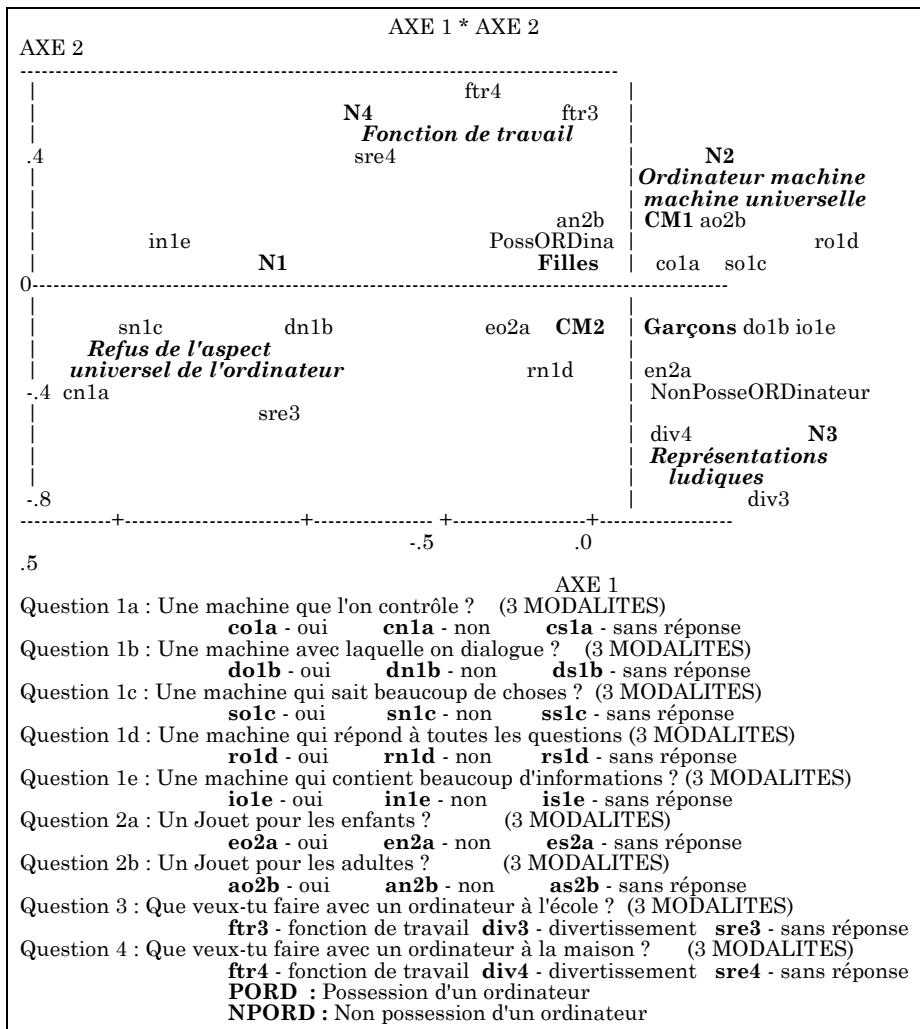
AXE 1 * AXE 2
AXE 2

ftr4
N4 ftr3
*Fonction de travail*
.4 sre4 N2
*Ordinateur machine machine universelle*
an2b CM1 ao2b
in1e PossORDina ro1d
N1 Filles co1a so1c
0
sn1c dn1b eo2a CM2 Garçons do1b io1e
*Refus de l'aspect universel de l'ordinateur* rn1d en2a
-.4 cn1a NonPosseORDinateur
sre3
div4 N3
*Représentations ludiques*
-.8 div3

-.5 .0
.5
AXE 1

Question 1a : Une machine que l'on contrôle ? (3 MODALITES)
**co1a** - oui **cn1a** - non **cs1a** - sans réponse
Question 1b : Une machine avec laquelle on dialogue ? (3 MODALITES)
**do1b** - oui **dn1b** - non **ds1b** - sans réponse
Question 1c : Une machine qui sait beaucoup de choses ? (3 MODALITES)
**so1c** - oui **sn1c** - non **ss1c** - sans réponse
Question 1d : Une machine qui répond à toutes les questions (3 MODALITES)
**ro1d** - oui **rn1d** - non **rs1d** - sans réponse
Question 1e : Une machine qui contient beaucoup d'informations ? (3 MODALITES)
**io1e** - oui **in1e** - non **is1e** - sans réponse
Question 2a : Un Jouet pour les enfants ? (3 MODALITES)
**eo2a** - oui **en2a** - non **es2a** - sans réponse
Question 2b : Un Jouet pour les adultes ? (3 MODALITES)
**ao2b** - oui **an2b** - non **as2b** - sans réponse
Question 3 : Que veux-tu faire avec un ordinateur à l'école ? (3 MODALITES)
**ftr3** - fonction de travail **div3** - divertissement **sre3** - sans réponse
Question 4 : Que veux-tu faire avec un ordinateur à la maison ? (3 MODALITES)
**ftr4** - fonction de travail **div4** - divertissement **sre4** - sans réponse
**PORD :** Possession d'un ordinateur
**NPORD :** Non possession d'un ordinateur